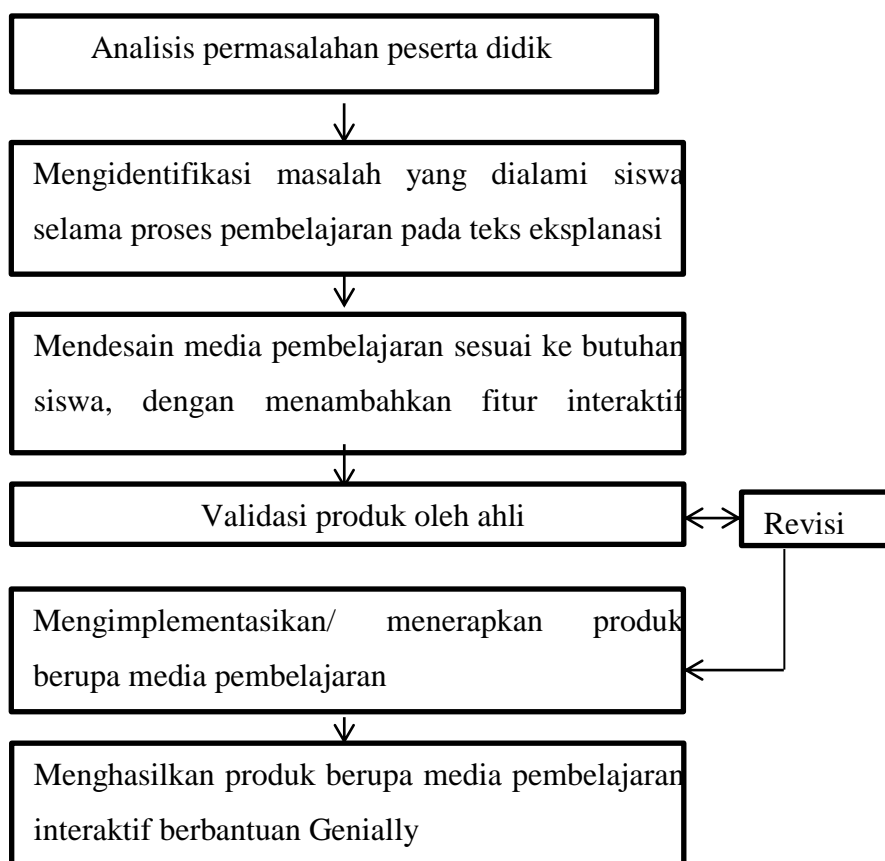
Analisis permasalahan peserta didik

Mengidentifikasi masalah yang dialami siswa selama proses pembelajaran pada teks eksplanasi

Mendesain media pembelajaran sesuai ke butuhan siswa, dengan menambahkan fitur interaktif

Validasi produk oleh ahli

Revisi

Mengimplementasikan/ menerapkan produk berupa media pembelajaran

Menghasilkan produk berupa media pembelajaran interaktif berbantuan Genially